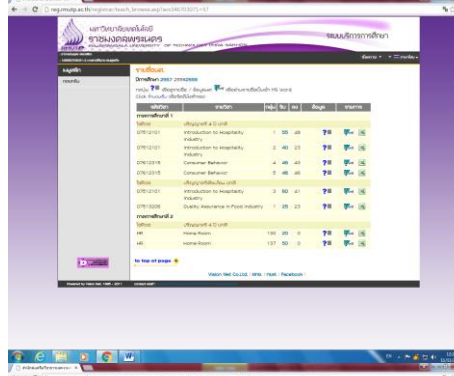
reg.rmutp.ac.th/registrar/teach_browse.asp

มหาวิทยาลัยเทคโนโลยีราชมงคลพระนคร

ระบบบริการการศึกษา

เมนูหลัก

ออกจากระบบ

ตารางสอน

ปีการศึกษา 2557

| รหัสวิชา | รายวิชา | กลุ่ม | รับ | ลง | ข้อมูล | ตารางสอน |
|---|---|---|---|---|---|---|
| ภาคการศึกษาที่ 1 | | | | | | |
| 07612101 | Introduction to Hospitality Industry | 1 | 55 | 49 | | |
| 07612101 | Introduction to Hospitality Industry | 2 | 40 | 23 | | |
| 07612315 | Consumer Behavior | 4 | 45 | 43 | | |
| 07612315 | Consumer Behavior | 5 | 45 | 46 | | |
| 07612101 | Introduction to Hospitality Industry | 3 | 50 | 41 | | |
| 07613208 | Quality Assurance in Food Industry | 1 | 25 | 23 | | |
| ภาคการศึกษาที่ 2 | | | | | | |
| HR | Home Room | 155 | 20 | 0 | | |
| HR | Home Room | 137 | 50 | 0 | | |

to top of page

Vision Net Co.,Ltd.